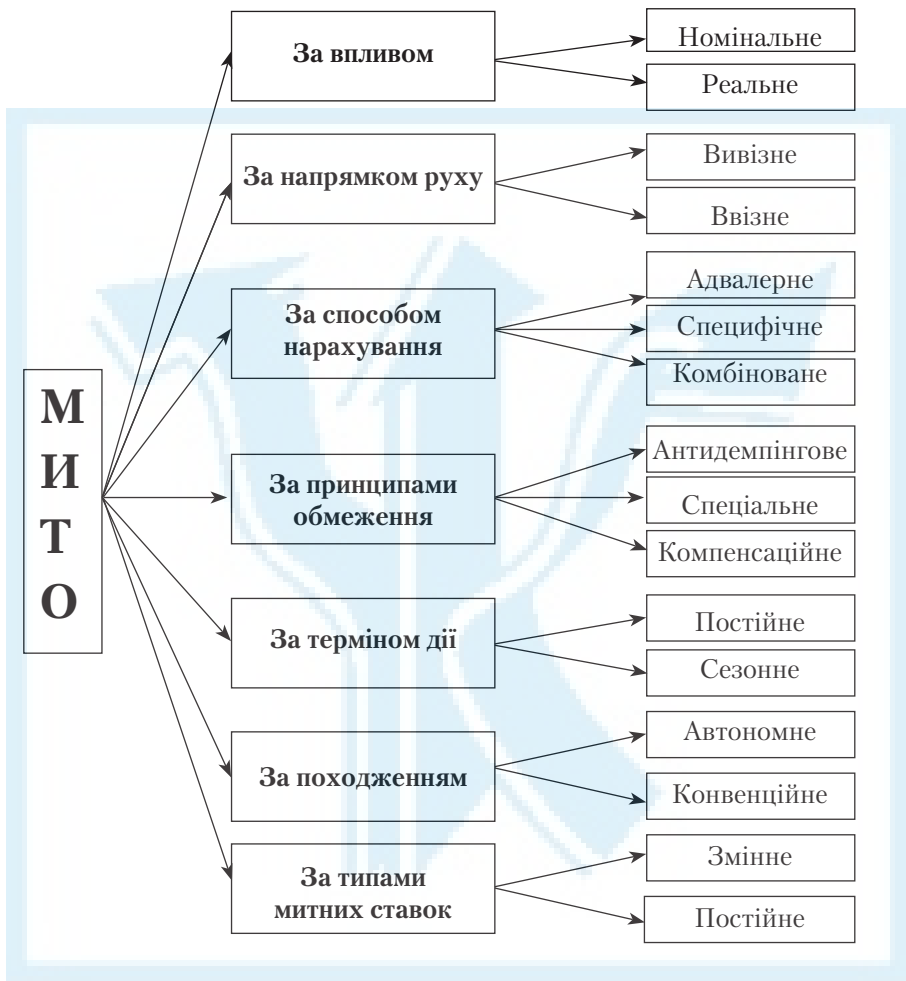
МИТО

За впливом
Номінальне
Реальне

За напрямком руху
Вивізне
Ввізне

За способом нарахування
Адвалерне
Специфічне
Комбіноване

За принципами обмеження
Антидемпінгове
Спеціальне
Компенсаційне

За терміном дії
Постійне
Сезонне

За походженням
Автономне
Конвенційне

За типами митних ставок
Змінне
Постійне